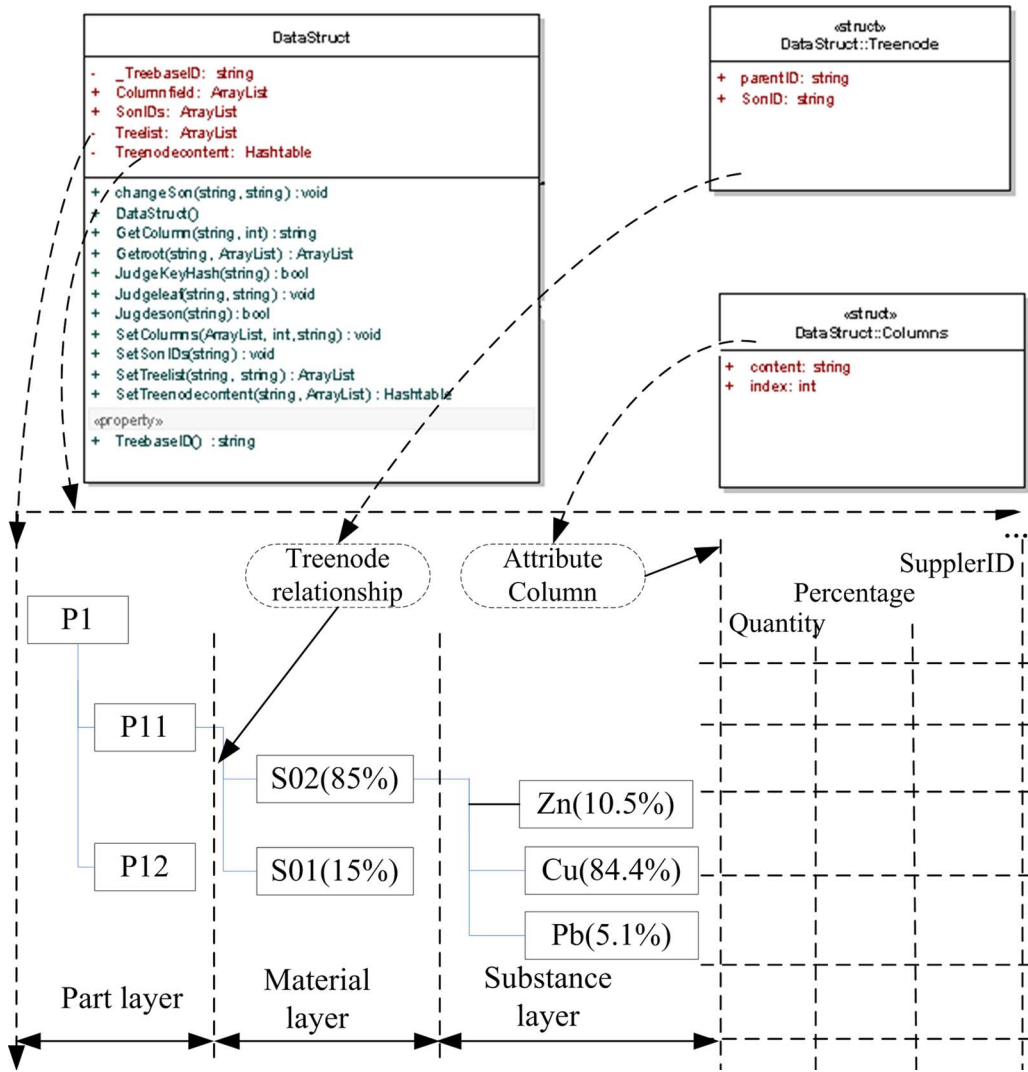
DataStruct

- _TreebaseID: string
+ Columnfield: ArrayList
+ SonIDs: ArrayList
- Treelist: ArrayList
- Treenodecontent: Hashtable

+ changeSon(string, string) : void
+ DataStruct()
+ GetColumn(string, int) : string
+ Getroot(string, ArrayList) : ArrayList
+ JudgeKeyHash(string) : bool
+ Judgeleaf(string, string) : void
+ Jugdeson(string) : bool
+ SetColumns(ArrayList, int, string) : void
+ SetSonIDs(string) : void
+ SetTreelist(string, string) : ArrayList
+ SetTreenodecontent(string, ArrayList) : Hashtable

«property»
+ TreebaseID() : string

«struct»
DataStruct::Treenode

+ parentID: string
+ SonID: string

«struct»
DataStruct::Columns

+ content: string
+ index: int

Treenode relationship

Attribute Column

SupplerID

Percentage

Quantity

...

P1

P11

P12

S02(85%)

S01(15%)

Zn(10.5%)

Cu(84.4%)

Pb(5.1%)

Part layer

Material layer

Substance layer